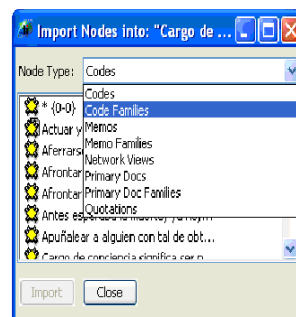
Import Nodes into: "Cargo de ...

Node Type: Codes

Codes
Code Families
Memos
Memo Families
Network Views
Primary Docs
Primary Doc Families
Quotations

* {0-0}
Actuar y
Aferrars
Afrontar
Afrontar
Antes es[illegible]
Apuñalear a alguien con tal de obt...
Cargo de conciencia significa ser n...

Import
Close